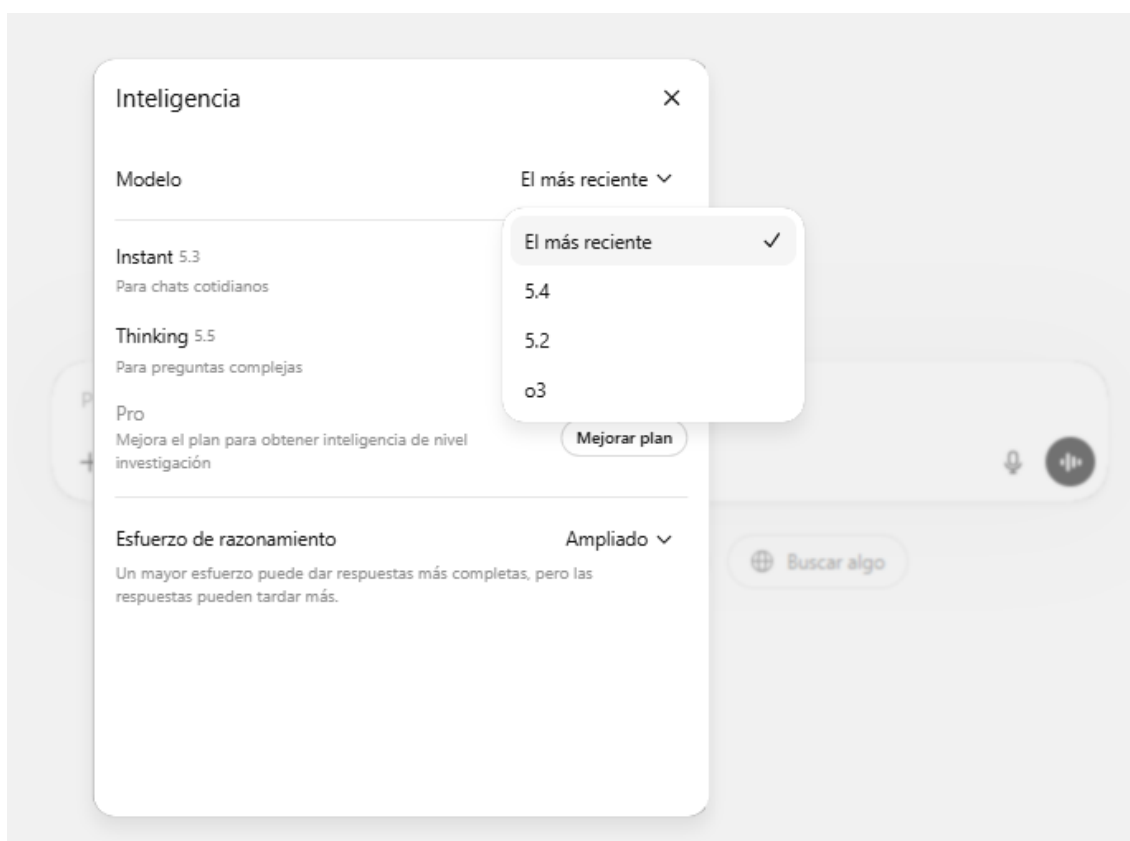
Inteligencia ×

Modelo El más reciente

El más reciente ✓
5.4
5.2
o3

Instant 5.3
Para chats cotidianos

Thinking 5.5
Para preguntas complejas

Pro
Mejora el plan para obtener inteligencia de nivel investigación
Mejorar plan

Esfuerzo de razonamiento Ampliado
Un mayor esfuerzo puede dar respuestas más completas, pero las respuestas pueden tardar más.

Buscar algo